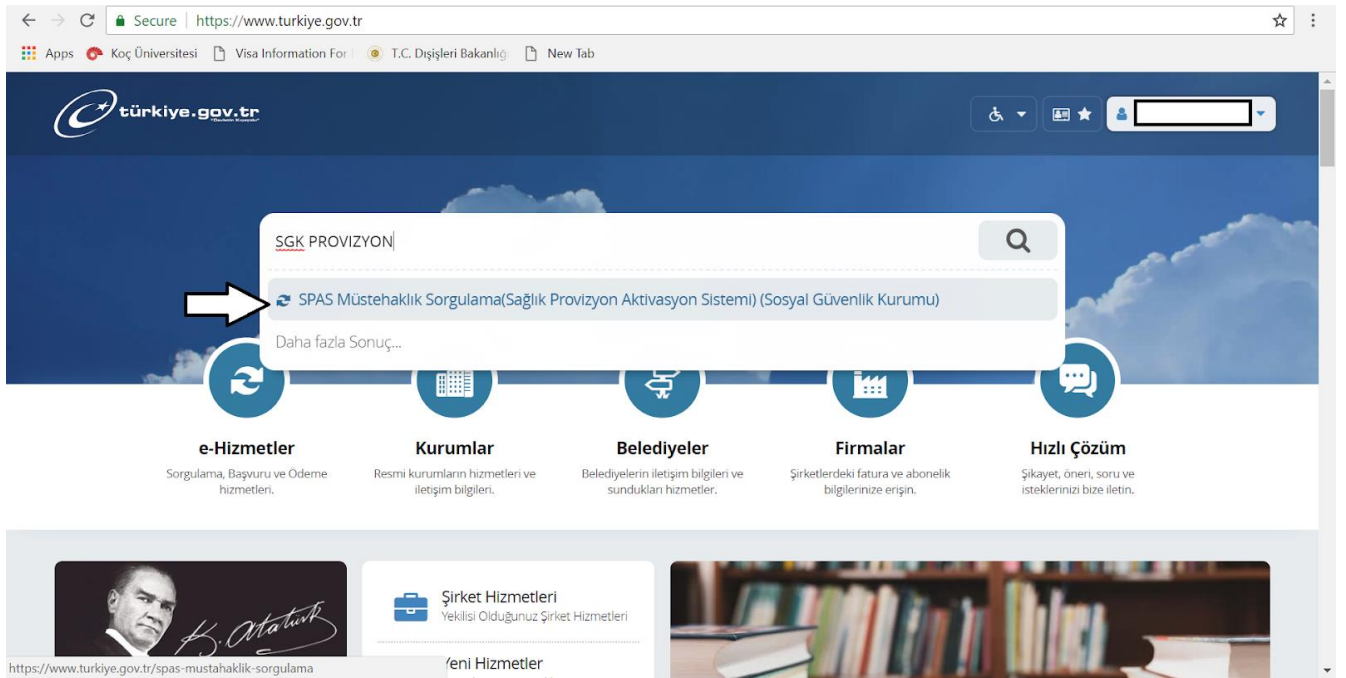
Secure | https://www.turkiye.gov.tr

Apps Koç Üniversitesi Visa Information For T.C. Dışişleri Bakanlığı New Tab

türkiye.gov.tr

SGK PROVIZYON

SPAS Müstehaklık Sorgulama(Sağlık Provizyon Aktivasyon Sistemi) (Sosyal Güvenlik Kurumu)

Daha fazla Sonuç...

e-Hizmetler
Sorgulama, Başvuru ve Ödeme hizmetleri.

Kurumlar
Resmi kurumların hizmetleri ve iletişim bilgileri.

Belediyeler
Belediyelerin iletişim bilgileri ve sundukları hizmetler.

Firmalar
Şirketlerdeki fatura ve abonelik bilgilerinize erişin.

Hızlı Çözüm
Şikayet, öneri, soru ve isteklerinizi bize iletin.

K. Atatürk

Şirket Hizmetleri
Yekilisi Olduğunuz Şirket Hizmetleri

Yeni Hizmetler

https://www.turkiye.gov.tr/spas-mustahaklik-sorgulama